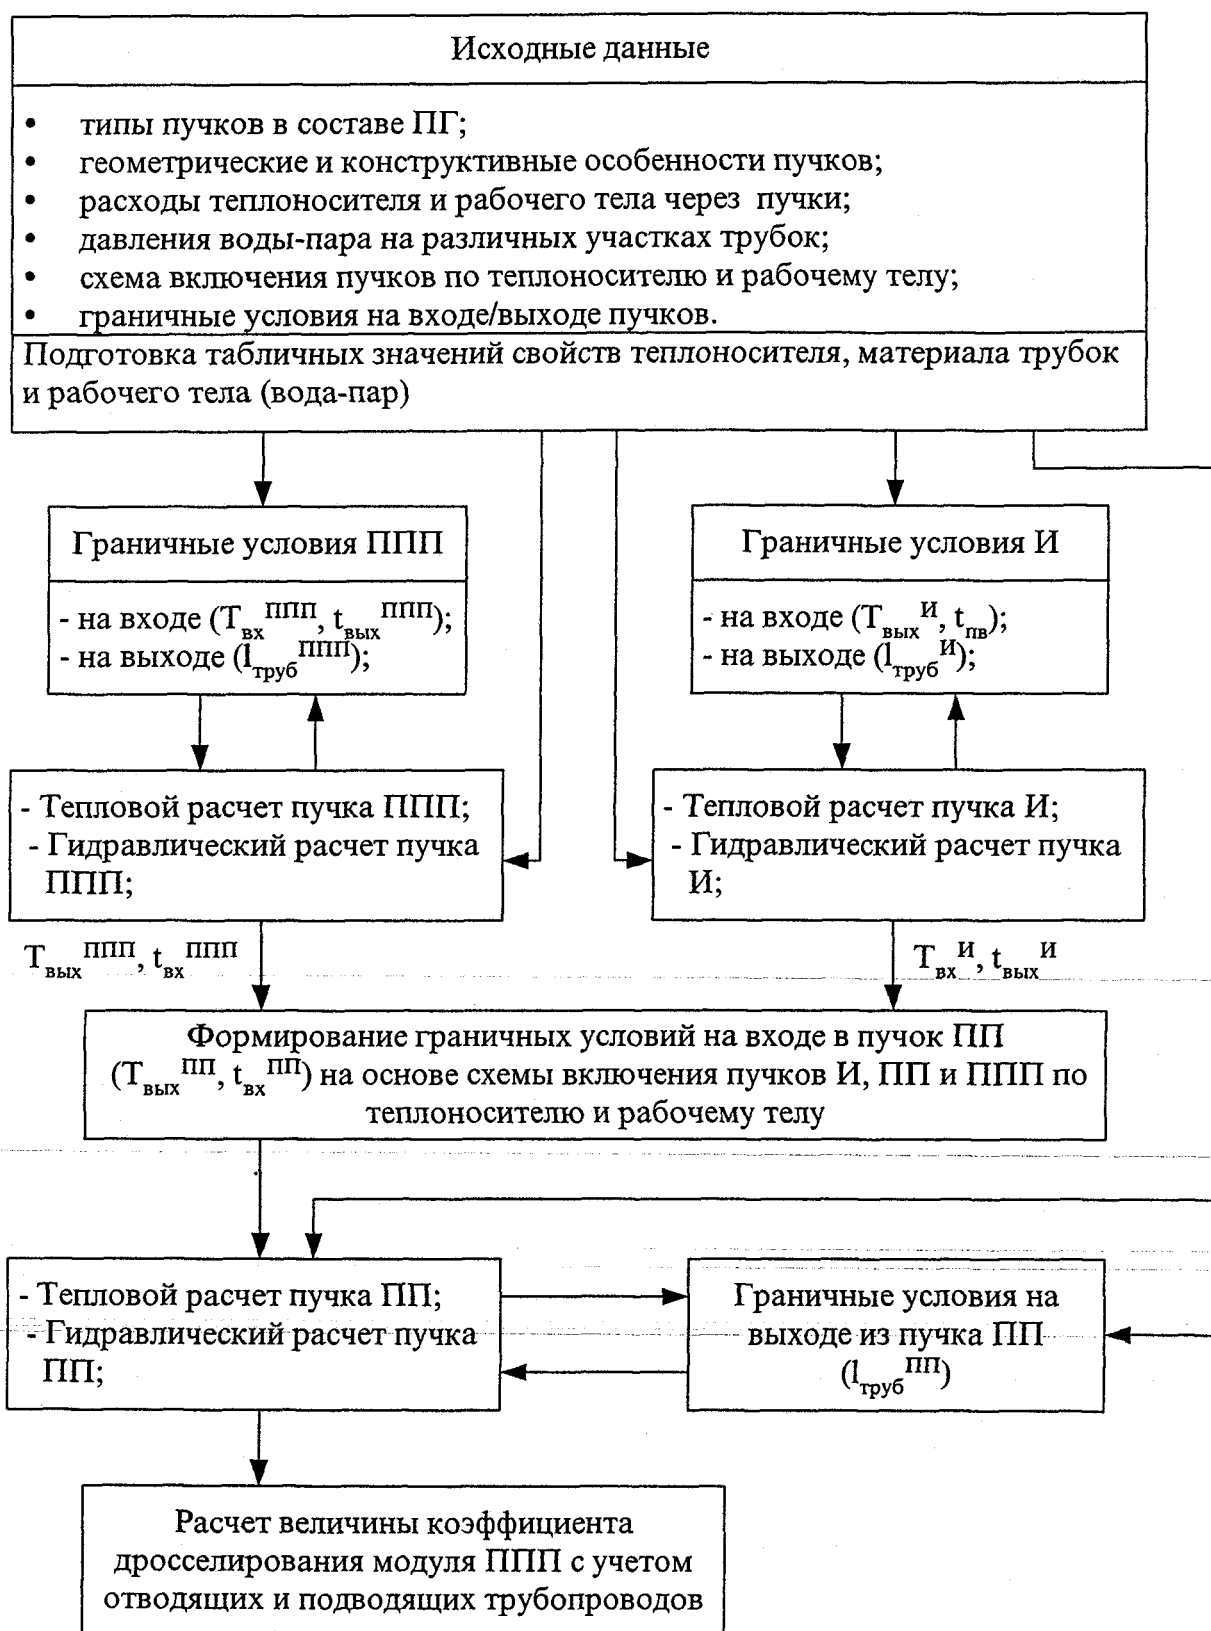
Исходные данные

- типы пучков в составе ПГ;
- геометрические и конструктивные особенности пучков;
- расходы теплоносителя и рабочего тела через пучки;
- давления воды-пара на различных участках трубок;
- схема включения пучков по теплоносителю и рабочему телу;
- граничные условия на входе/выходе пучков.

Подготовка табличных значений свойств теплоносителя, материала трубок и рабочего тела (вода-пар)

Граничные условия ППП

- на входе ($T_{вх}^{ППП}$, $t_{вых}^{ППП}$);
- на выходе ($l_{труб}^{ППП}$);

Граничные условия И

- на входе ($T_{вых}^{И}$, $t_{пв}$);
- на выходе ($l_{труб}^{И}$);

- Тепловой расчет пучка ППП;
- Гидравлический расчет пучка ППП;

- Тепловой расчет пучка И;
- Гидравлический расчет пучка И;

$T_{вых}^{ППП}$, $t_{вх}^{ППП}$

$T_{вх}^{И}$, $t_{вых}^{И}$

Формирование граничных условий на входе в пучок ПП ($T_{вых}^{ПП}$, $t_{вх}^{ПП}$) на основе схемы включения пучков И, ПП и ППП по теплоносителю и рабочему телу

- Тепловой расчет пучка ПП;
- Гидравлический расчет пучка ПП;

Граничные условия на выходе из пучка ПП ($l_{труб}^{ПП}$)

Расчет величины коэффициента дросселирования модуля ППП с учетом отводящих и подводящих трубопроводов